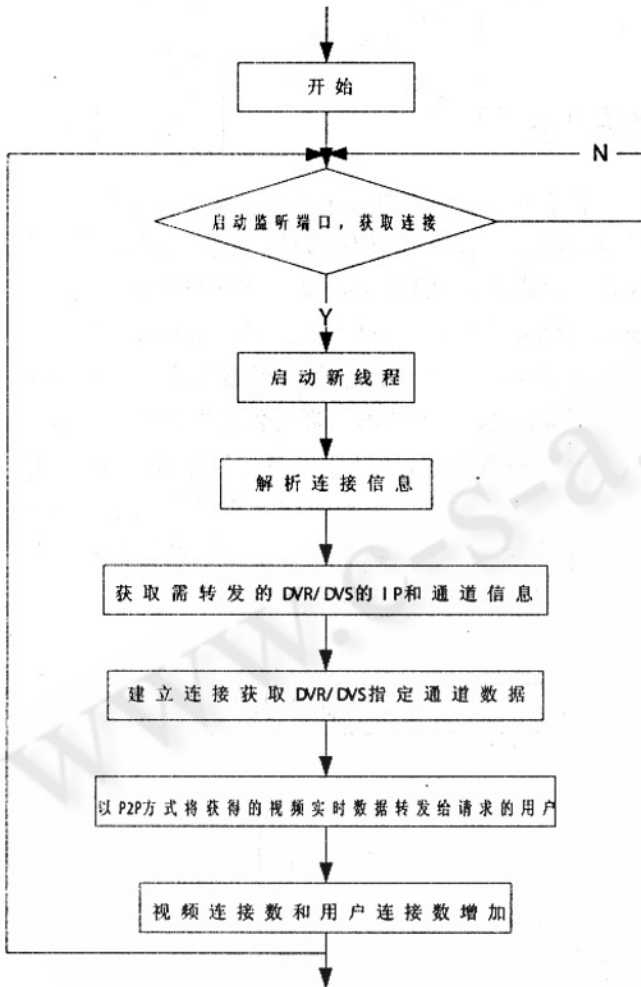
开始

N

启动监听端口，获取连接

Y

启动新线程

解析连接信息

获取需转发的DVR/DVS的IP和通道信息

建立连接获取DVR/DVS指定通道数据

以P2P方式将获得的视频实时数据转发给请求的用户

视频连接数和用户连接数增加

www.c-s-a.